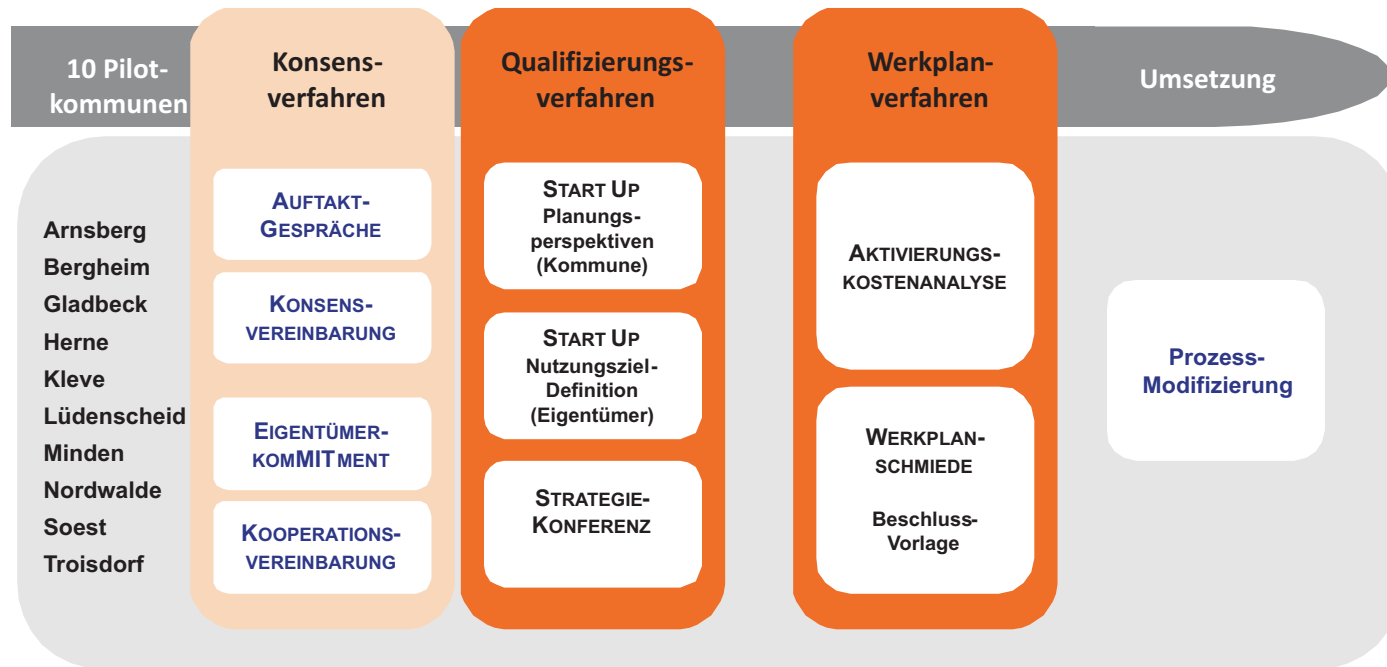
10 Pilotkommunen

Konsensverfahren

Qualifizierungsverfahren

Werkplanverfahren

Umsetzung

Arnsberg
Bergheim
Gladbeck
Herne
Kleve
Lüdenscheid
Minden
Nordwalde
Soest
Troisdorf

AUFTAKTGESPRÄCHE

KONSENSVEREINBARUNG

EIGENTÜMERKOMMITMENT

KOOPERATIONSVEREINBARUNG

START UP
Planungsperspektiven
(Kommune)

START UP
Nutzungsziel-Definition
(Eigentümer)

STRATEGIEKONFERENZ

AKTIVIERUNGSKOSTENANALYSE

WERKPLANSCHMIEDE

Beschluss-Vorlage

Prozess-Modifizierung